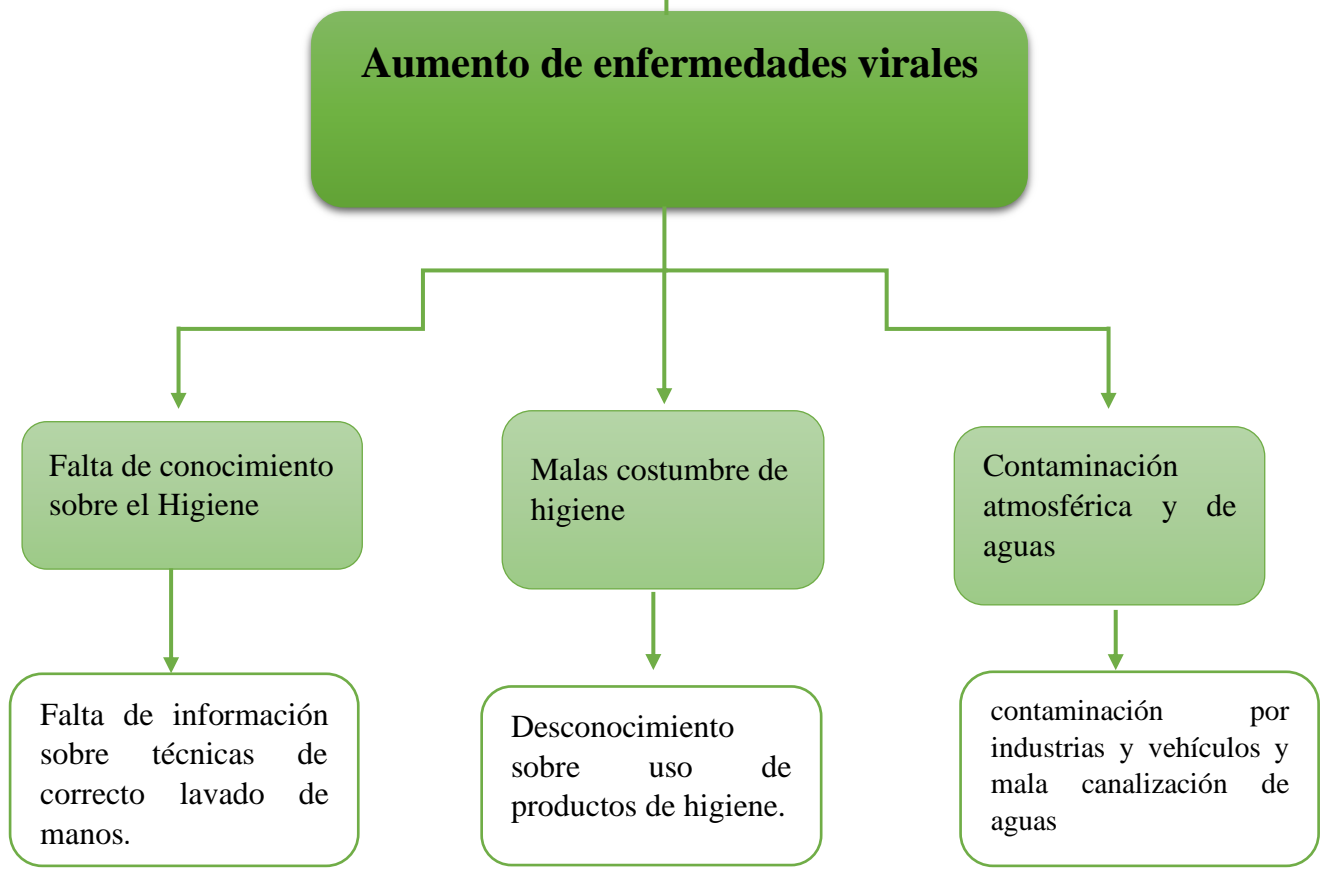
Aumento de enfermedades virales

Falta de conocimiento sobre el Higiene

Malas costumbre de higiene

Contaminación atmosférica y de aguas

Falta de información sobre técnicas de correcto lavado de manos.

Desconocimiento sobre uso de productos de higiene.

contaminación por industrias y vehículos y mala canalización de aguas